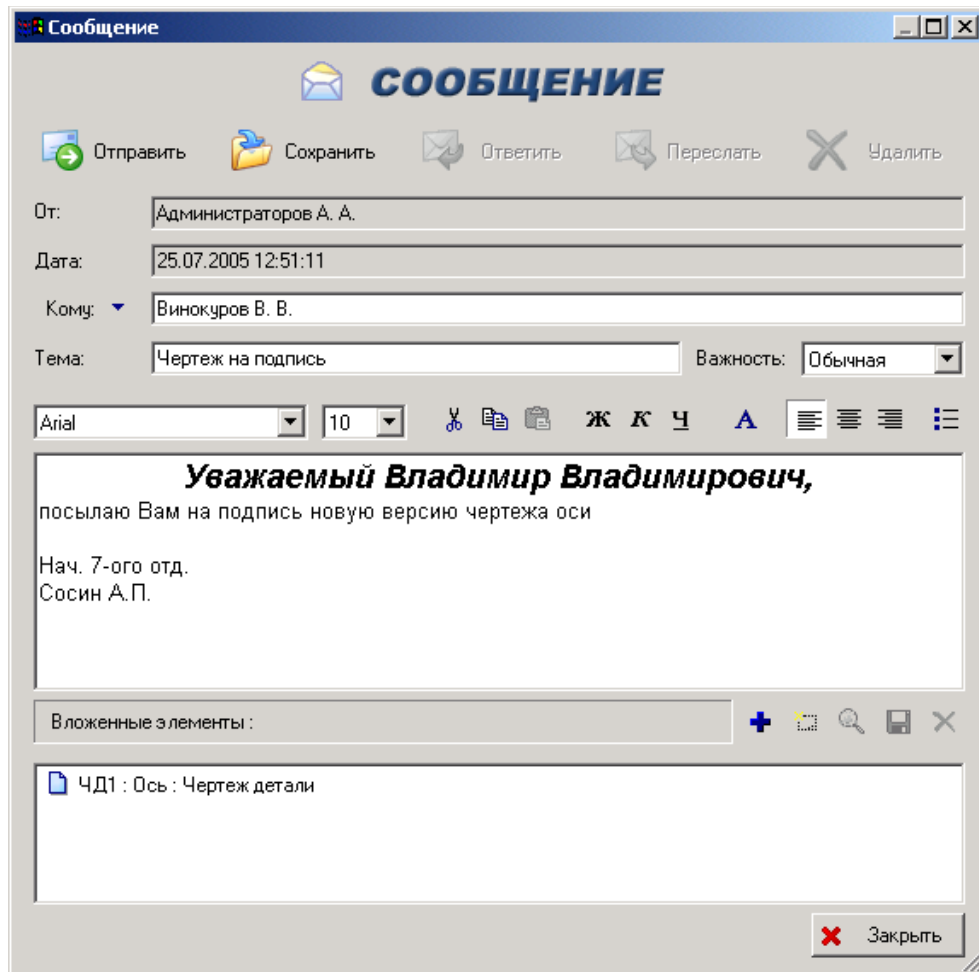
Сообщение

СООБЩЕНИЕ

Отправить Сохранить Ответить Переслать Удалить

От: Администраторов А. А.

Дата: 25.07.2005 12:51:11

Кому: Винокуров В. В.

Тема: Чертеж на подпись

Важность: Обычная

Arial 10

Ж К Ч A

**Уважаемый Владимир Владимирович,**
посылаю Вам на подпись новую версию чертежа оси

Нач. 7-ого отд.
Сосин А.П.

Вложенные элементы :

ЧД1 : Ось : Чертеж детали

Закрыть